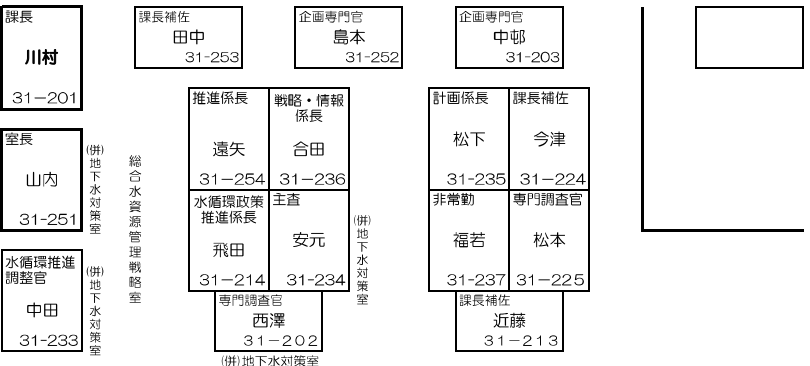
課長
川村
31−201

課長補佐
田中
31-253

企画専門官
島本
31-252

企画専門官
中邨
31-203

室長
山内
31-251

(併)地下水対策室

総合水資源管理戦略室

推進係長
遠矢
31−254

戦略・情報係長
合田
31−236

水循環政策推進係長
飛田
31−214

主査
安元
31−234

(併)地下水対策室

計画係長
松下
31−235

課長補佐
今津
31−224

非常勤
福若
31−237

専門調査官
松本
31−225

水循環推進調整官
中田
31−233

(併)地下水対策室

専門調査官
西澤
31−202
(併)地下水対策室

課長補佐
近藤
31−213